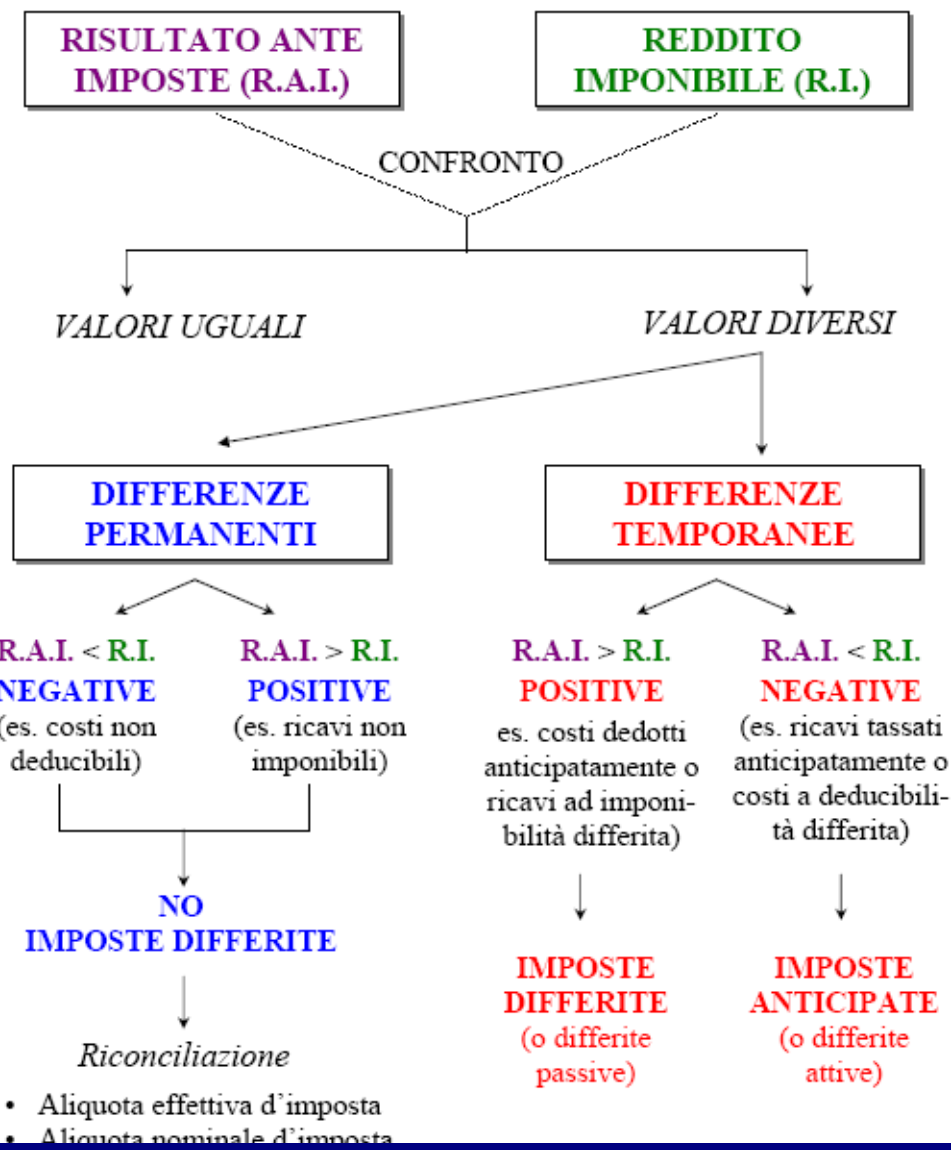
RISULTATO ANTE IMPOSTE (R.A.I.)

REDDITO IMPONIBILE (R.I.)

CONFRONTO

VALORI UGUALI

VALORI DIVERSI

DIFFERENZE PERMANENTI

DIFFERENZE TEMPORANEE

R.A.I. < R.I.
NEGATIVE
(es. costi non deducibili)

R.A.I. > R.I.
POSITIVE
(es. ricavi non imponibili)

R.A.I. > R.I.
POSITIVE
es. costi dedotti anticipatamente o ricavi ad imponibilità differita)

R.A.I. < R.I.
NEGATIVE
(es. ricavi tassati anticipatamente o costi a deducibilità differita)

NO IMPOSTE DIFFERITE

Riconciliazione

• Aliquota effettiva d'imposta
• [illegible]

IMPOSTE DIFFERITE
(o differite passive)

IMPOSTE ANTICIPATE
(o differite attive)